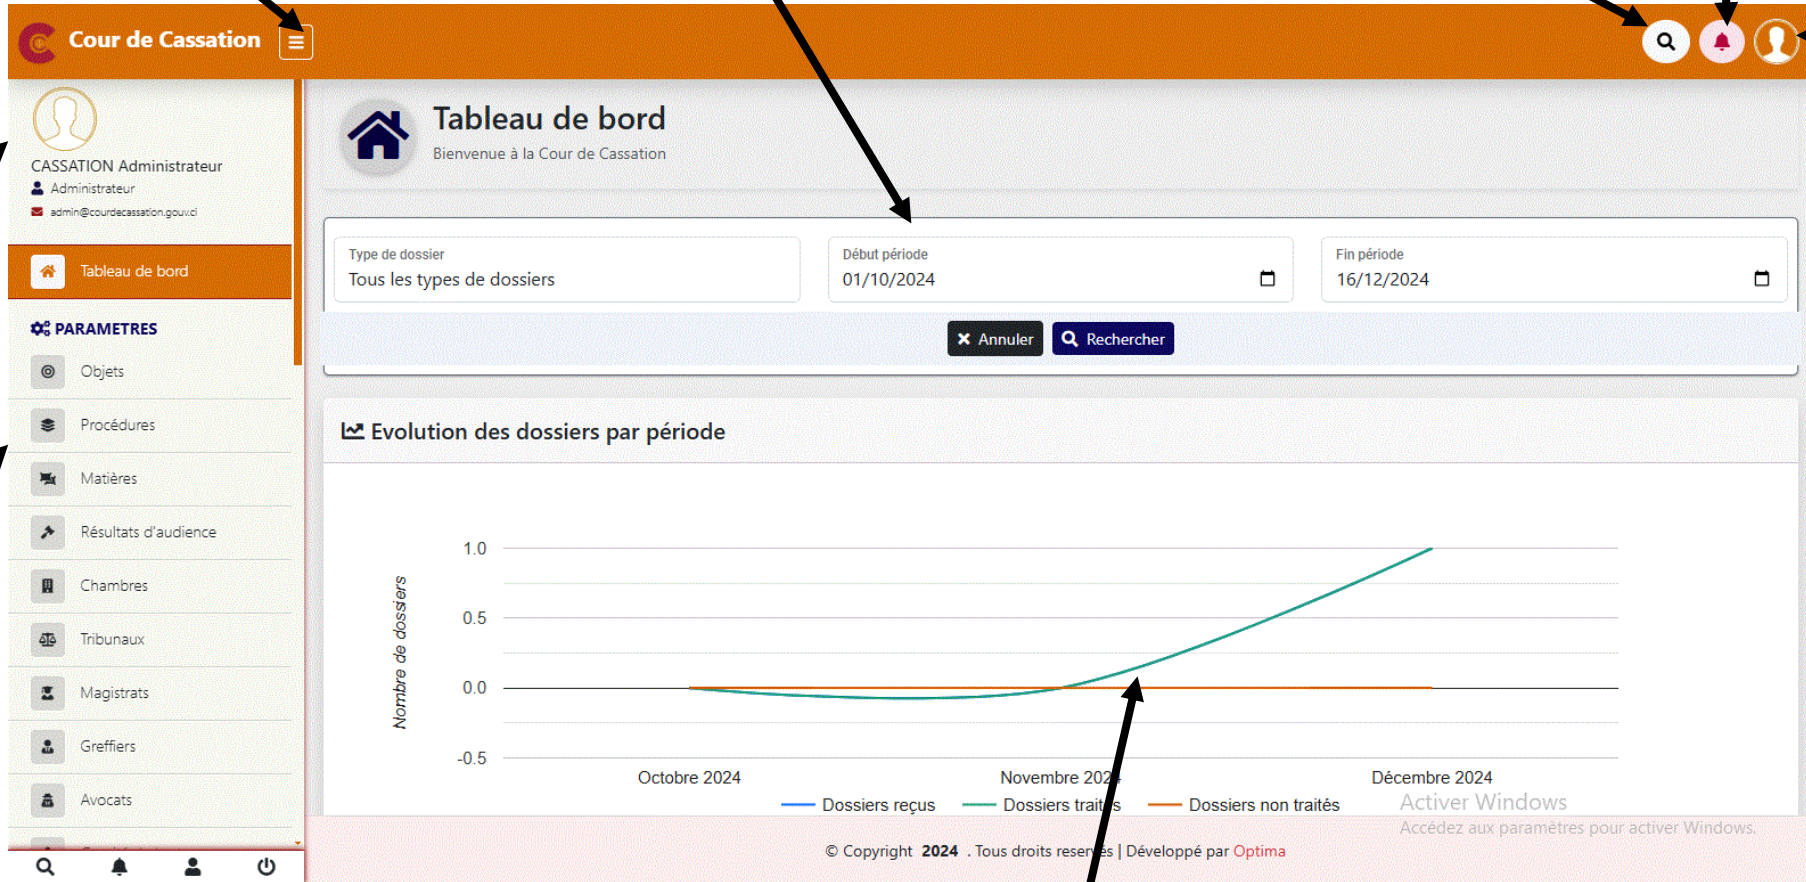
Cour de Cassation

CASSATION Administrateur
Administrateur
admin@courdecassation.gouv.ci

Tableau de bord

PARAMETRES
Objets
Procédures
Matières
Résultats d'audience
Chambres
Tribunaux
Magistrats
Greffiers
Avocats

Tableau de bord
Bienvenue à la Cour de Cassation

Type de dossier
Tous les types de dossiers

Début période
01/10/2024

Fin période
16/12/2024

Annuler
Rechercher

Evolution des dossiers par période

1.0
0.5
0.0
-0.5
Nombre de dossiers

Octobre 2024
Novembre 202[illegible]
Décembre 2024

Dossiers reçus
Dossiers trait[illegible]s
Dossiers non traités

Activer Windows
Accédez aux paramètres pour activer Windows.

© Copyright 2024 . Tous droits reser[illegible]es | Développé par Optima